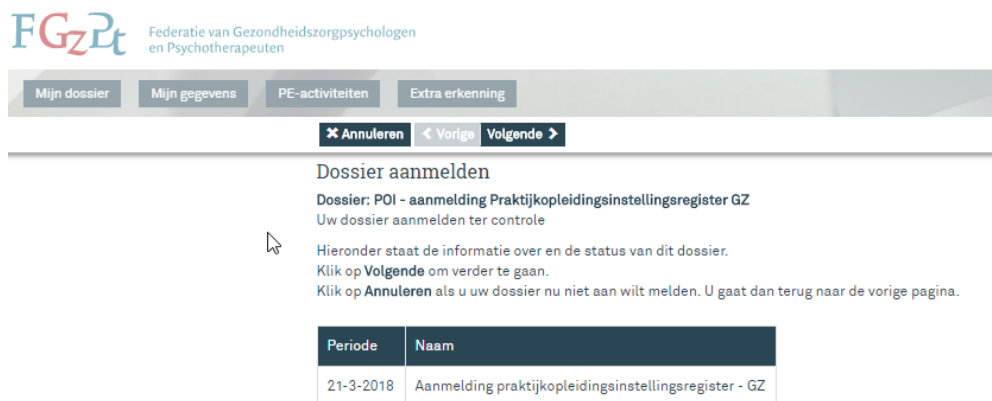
FGzPt Federatie van Gezondheidszorgpsychologen en Psychotherapeuten

Mijn dossier | Mijn gegevens | PE-activiteiten | Extra erkenning

✖ Annuleren | ❮ Vorige | Volgende ❯

Dossier aanmelden

Dossier: POI - aanmelding Praktijkopleidingsinstellingsregister GZ
Uw dossier aanmelden ter controle

Hieronder staat de informatie over en de status van dit dossier.
Klik op Volgende om verder te gaan.
Klik op Annuleren als u uw dossier nu niet aan wilt melden. U gaat dan terug naar de vorige pagina.

| Periode | Naam |
|---|---|
| 21-3-2018 | Aanmelding praktijkopleidingsinstellingsregister - GZ |